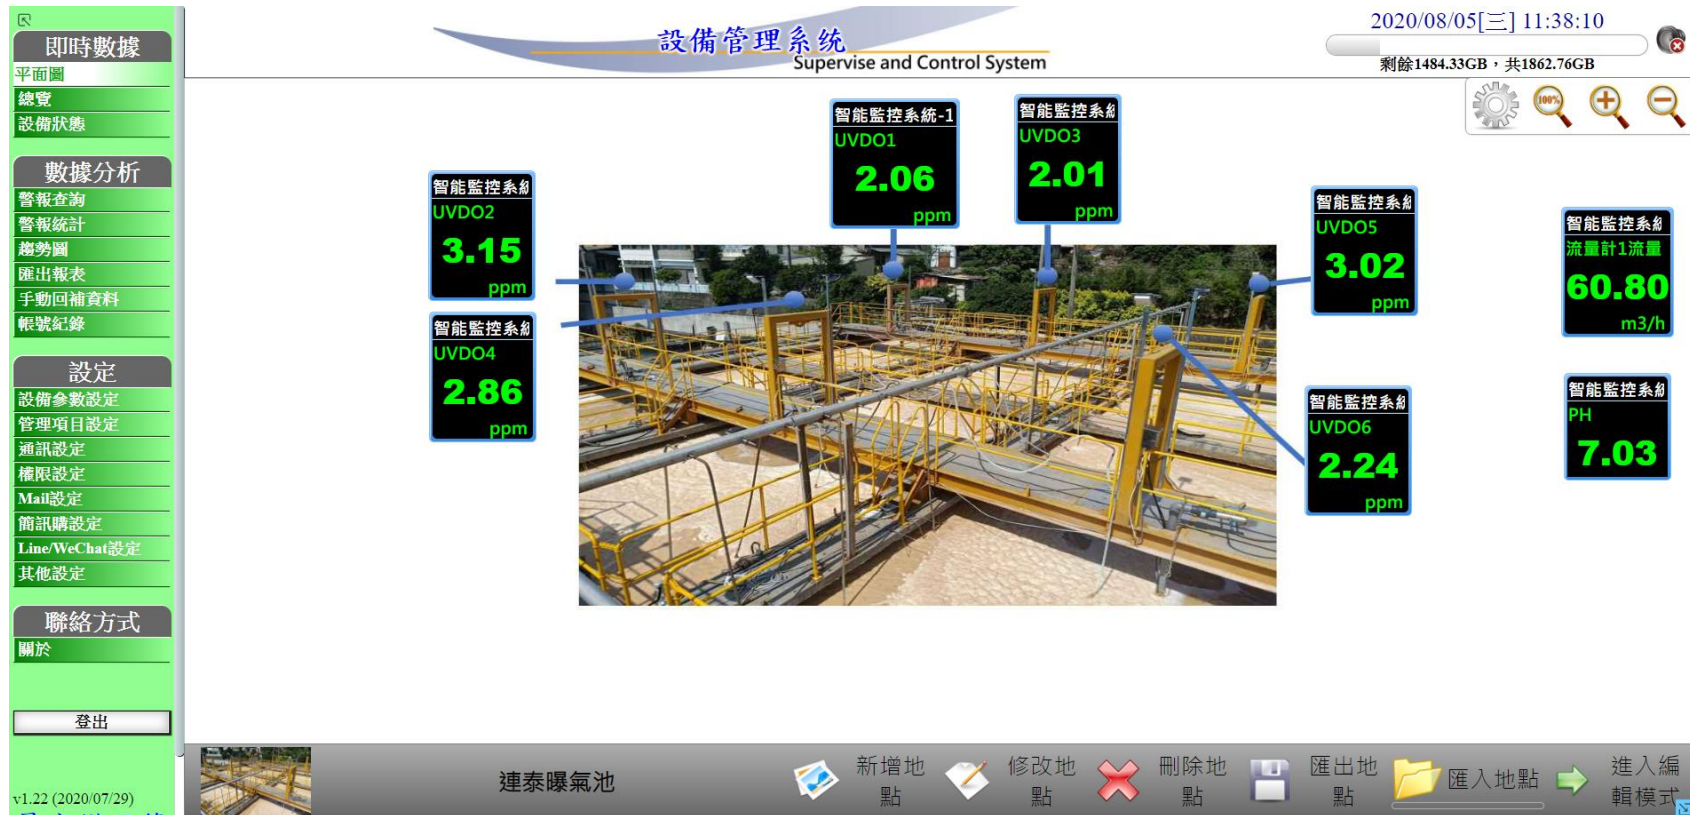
即時數據
平面圖
總覽
設備狀態

數據分析
警報查詢
警報統計
趨勢圖
匯出報表
手動回補資料
帳號紀錄

設定
設備參數設定
管理項目設定
通訊設定
權限設定
Mail設定
簡訊購設定
Line/WeChat設定
其他設定

聯絡方式
關於

登出

v1.22 (2020/07/29)

設備管理系统
Supervise and Control System

2020/08/05[三] 11:38:10
剩餘1484.33GB，共1862.76GB

100%

智能監控系統
UVDO2
3.15
ppm

智能監控系統
UVDO4
2.86
ppm

智能監控系統-1
UVDO1
2.06
ppm

智能監控系統
UVDO3
2.01
ppm

智能監控系統
UVDO5
3.02
ppm

智能監控系統
UVDO6
2.24
ppm

智能監控系統
流量計1流量
60.80
m3/h

智能監控系統
PH
7.03

連泰曝氣池

新增地點
修改地點
刪除地點
匯出地點
匯入地點
進入編輯模式